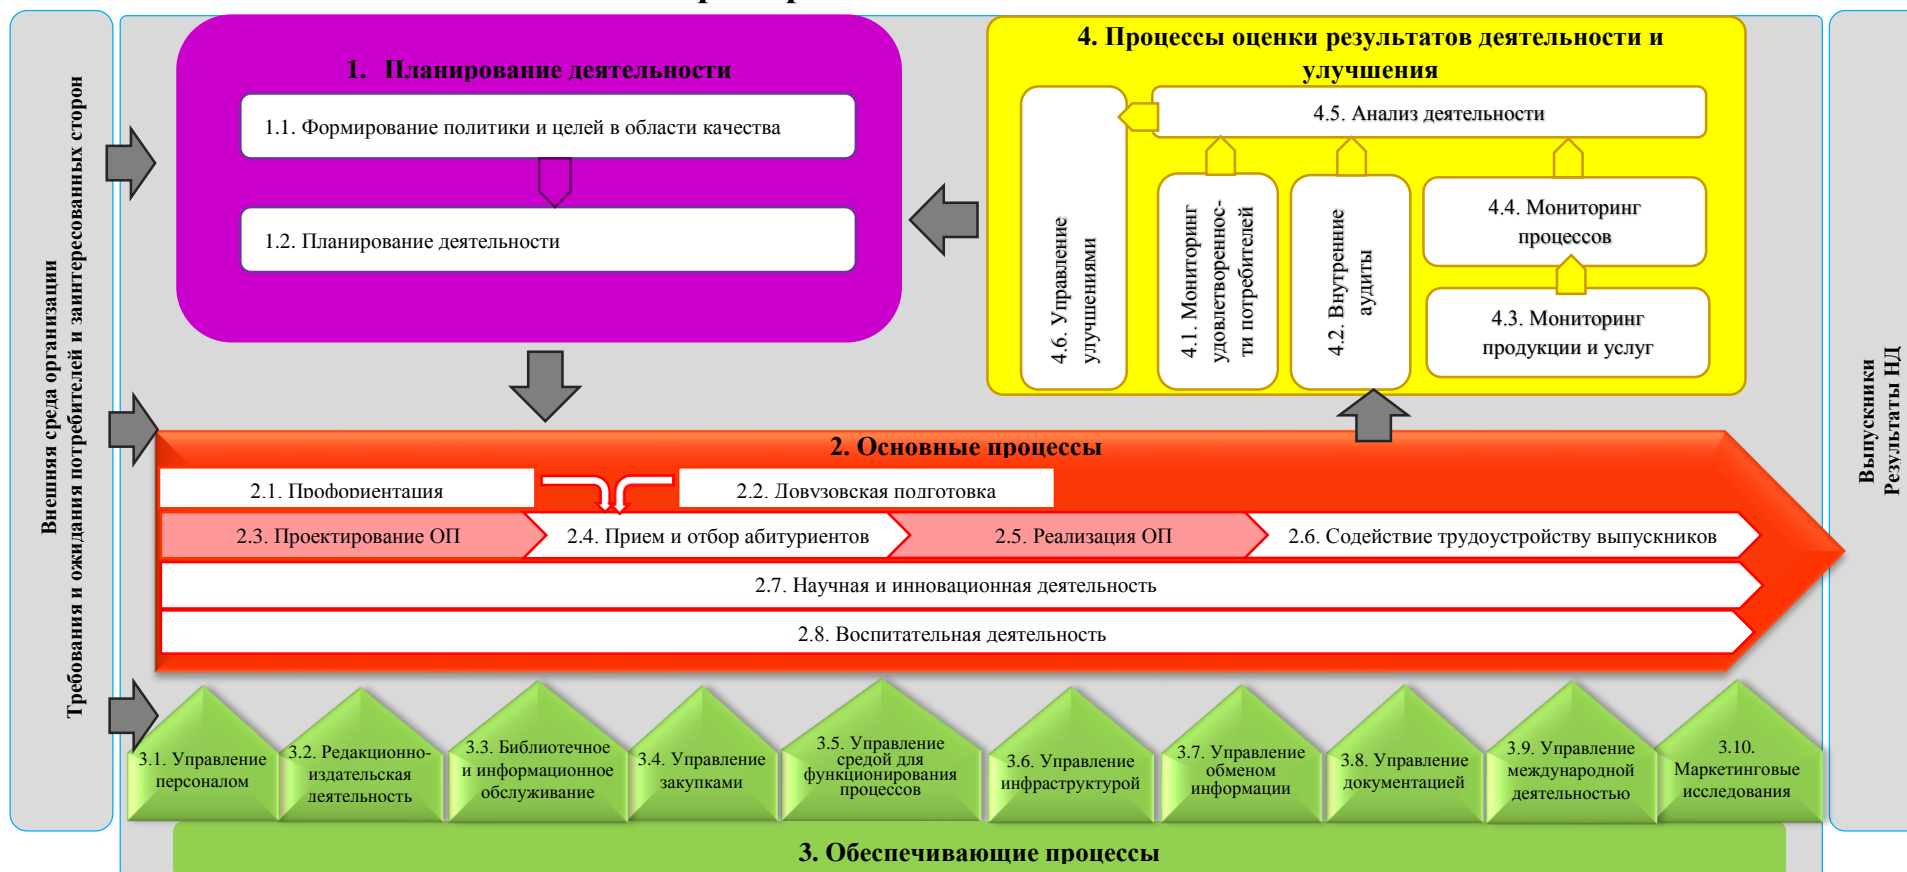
Внешняя среда организации
Требования и ожидания потребителей и заинтересованных сторон

1. Планирование деятельности

1.1. Формирование политики и целей в области качества

1.2. Планирование деятельности

4. Процессы оценки результатов деятельности и улучшения

4.5. Анализ деятельности

4.6. Управление улучшениями

4.1. Мониторинг удовлетворенности потребителей

4.2. Внутренние аудиты

4.4. Мониторинг процессов

4.3. Мониторинг продукции и услуг

2. Основные процессы

2.1. Профориентация

2.2. Довузовская подготовка

2.3. Проектирование ОП

2.4. Прием и отбор абитуриентов

2.5. Реализация ОП

2.6. Содействие трудоустройству выпускников

2.7. Научная и инновационная деятельность

2.8. Воспитательная деятельность

Выпускники
Результаты НД

3.1. Управление персоналом

3.2. Редакционно-издательская деятельность

3.3. Библиотечное и информационное обслуживание

3.4. Управление закупками

3.5. Управление средой для функционирования процессов

3.6. Управление инфраструктурой

3.7. Управление обменом информации

3.8. Управление документацией

3.9. Управление международной деятельностью

3.10. Маркетинговые исследования

3. Обеспечивающие процессы